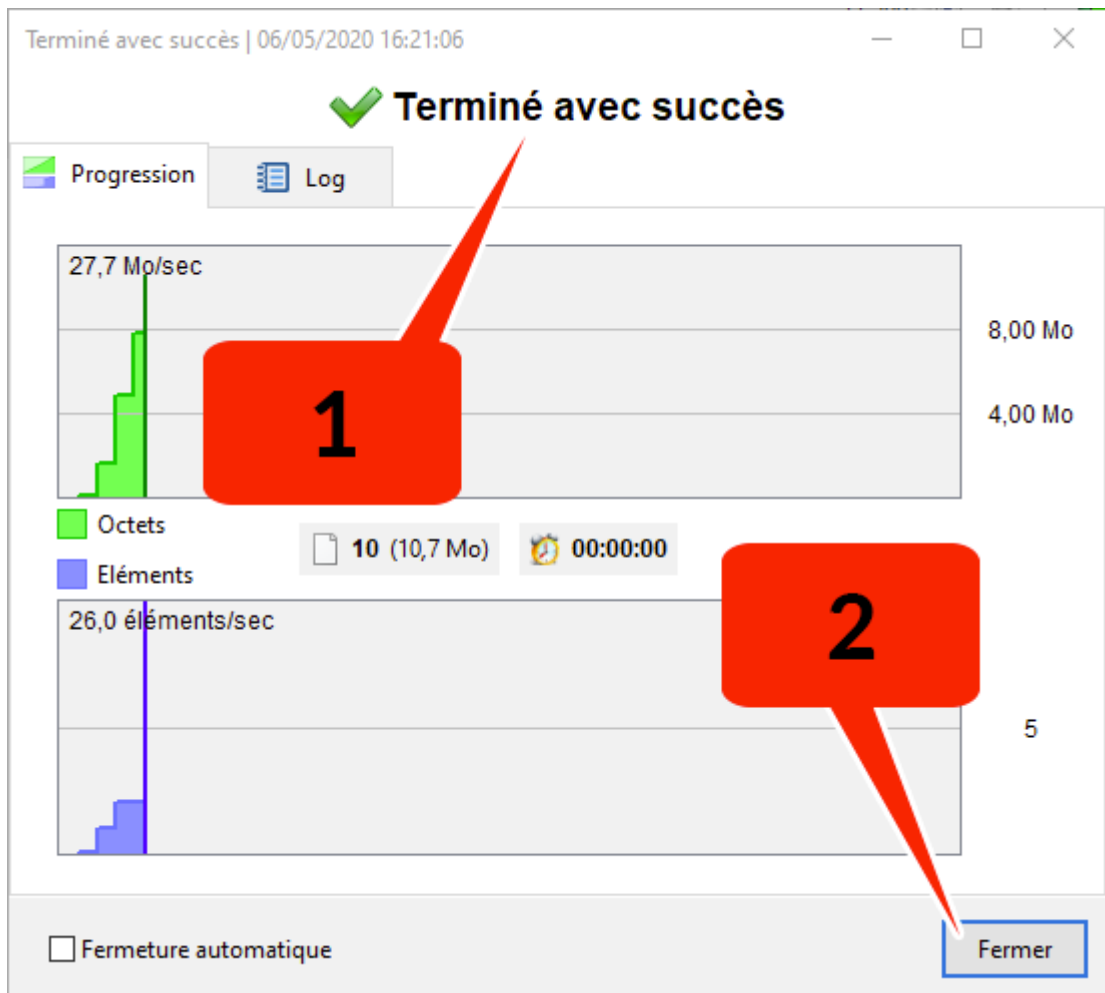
Terminé avec succès | 06/05/2020 16:21:06

Terminé avec succès

Progression

Log

27,7 Mo/sec

8,00 Mo

4,00 Mo

1

Octets

10 (10,7 Mo)

00:00:00

Eléments

26,0 éléments/sec

2

5

Fermeture automatique

Fermer